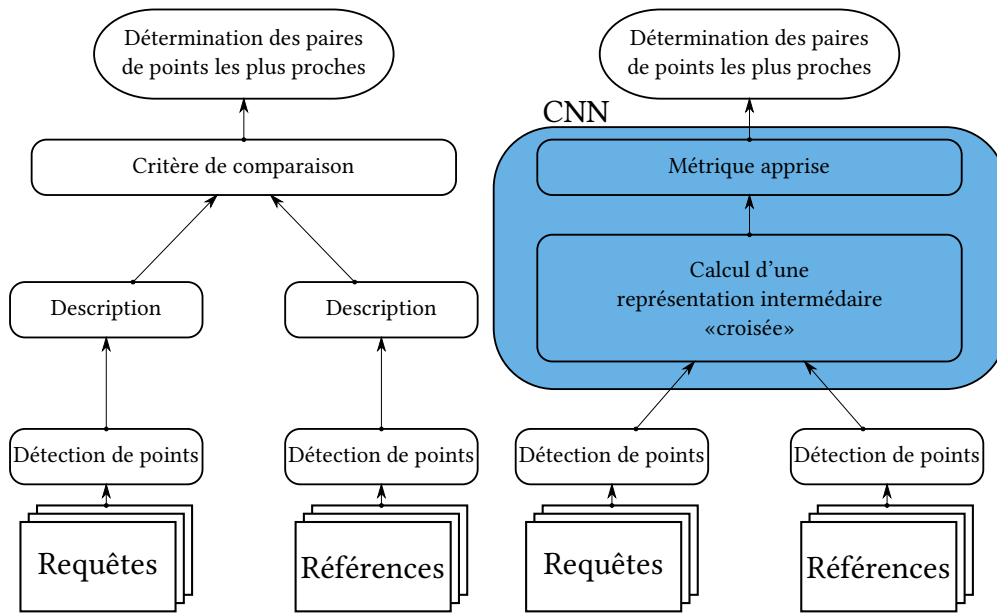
Détermination des paires de points les plus proches

Critère de comparaison

Description

Description

Détection de points

Détection de points

Requêtes

Références

Détermination des paires de points les plus proches

CNN

Métrique apprise

Calcul d'une représentation intermédaire «croisée»

Détection de points

Détection de points

Requêtes

Références